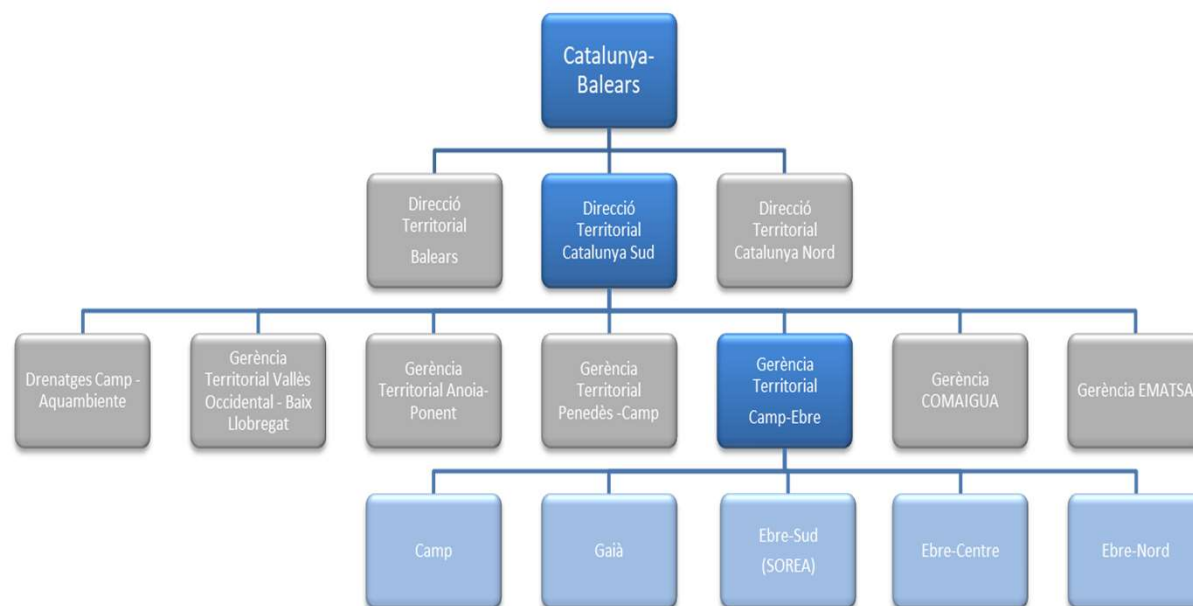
Catalunya-Balears

Direcció Territorial Balears

Direcció Territorial Catalunya Sud

Direcció Territorial Catalunya Nord

Drenatges Camp - Aquambiente

Gerència Territorial Vallès Occidental - Baix Llobregat

Gerència Territorial Anoia-Ponent

Gerència Territorial Penedès -Camp

Gerència Territorial Camp-Ebre

Gerència COMAIGUA

Gerència EMATSA

Camp

Gaià

Ebre-Sud (SOREA)

Ebre-Centre

Ebre-Nord